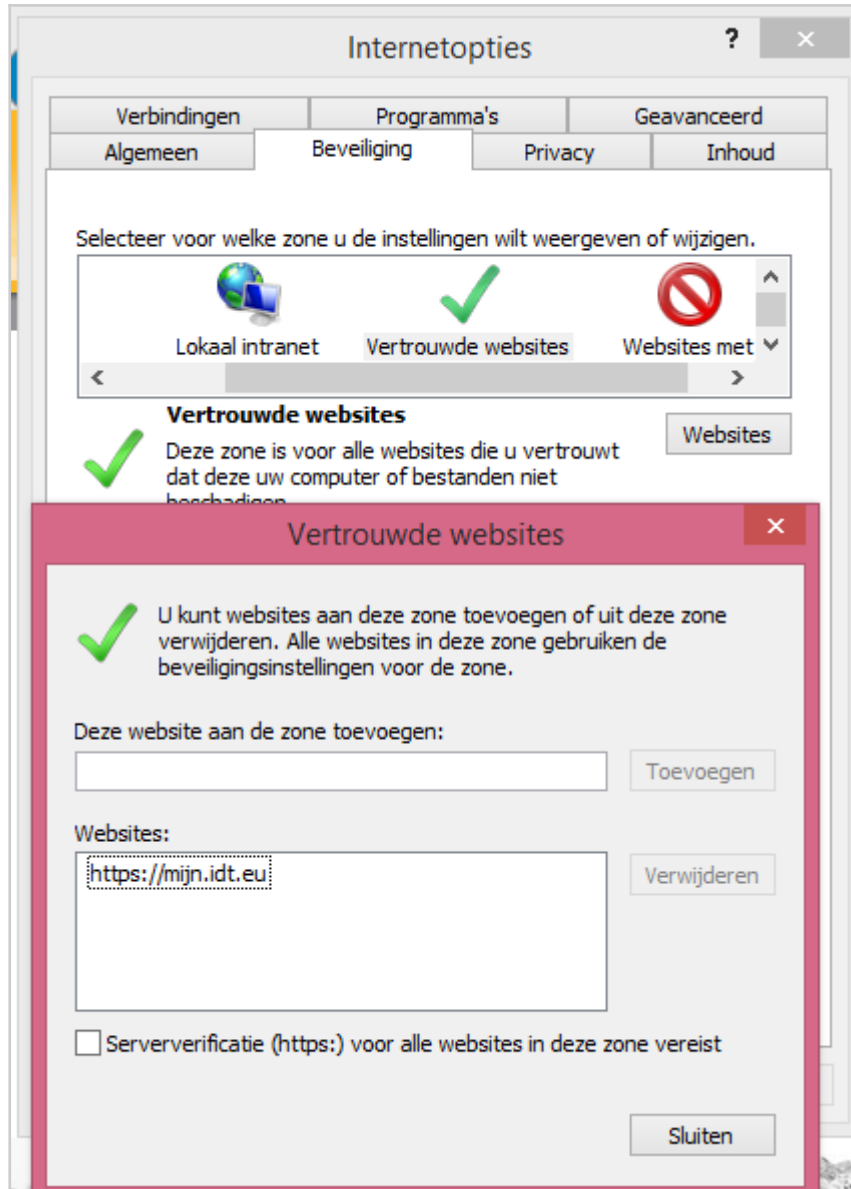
Internetopties

?

Verbindingen
Programma's
Geavanceerd
Algemeen
Beveiliging
Privacy
Inhoud

Selecteer voor welke zone u de instellingen wilt weergeven of wijzigen.

Lokaal intranet
Vertrouwde websites
Websites met

Vertrouwde websites
Deze zone is voor alle websites die u vertrouwt dat deze uw computer of bestanden niet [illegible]

Websites

Vertrouwde websites

U kunt websites aan deze zone toevoegen of uit deze zone verwijderen. Alle websites in deze zone gebruiken de beveiligingsinstellingen voor de zone.

Deze website aan de zone toevoegen:

Toevoegen

Websites:

https://mijn.idt.eu

Verwijderen

Serververificatie (https:) voor alle websites in deze zone vereist

Sluiten